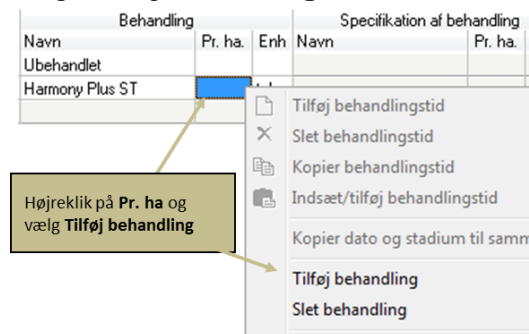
| Behandling | | | Specifikation af behandling | |
|---|---|---|---|---|
| Navn | Pr. ha. | Enh | Navn | Pr. ha. |
| Ubehandlet | | | | |
| Harmony Plus ST | | | | |

Tilføj behandlingstid
Slet behandlingstid
Kopier behandlingstid
Indsæt/tilføj behandlingstid
Kopier dato og stadium til samm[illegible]
Tilføj behandling
Slet behandling

Højreklik på **Pr. ha** og vælg **Tilføj behandling**